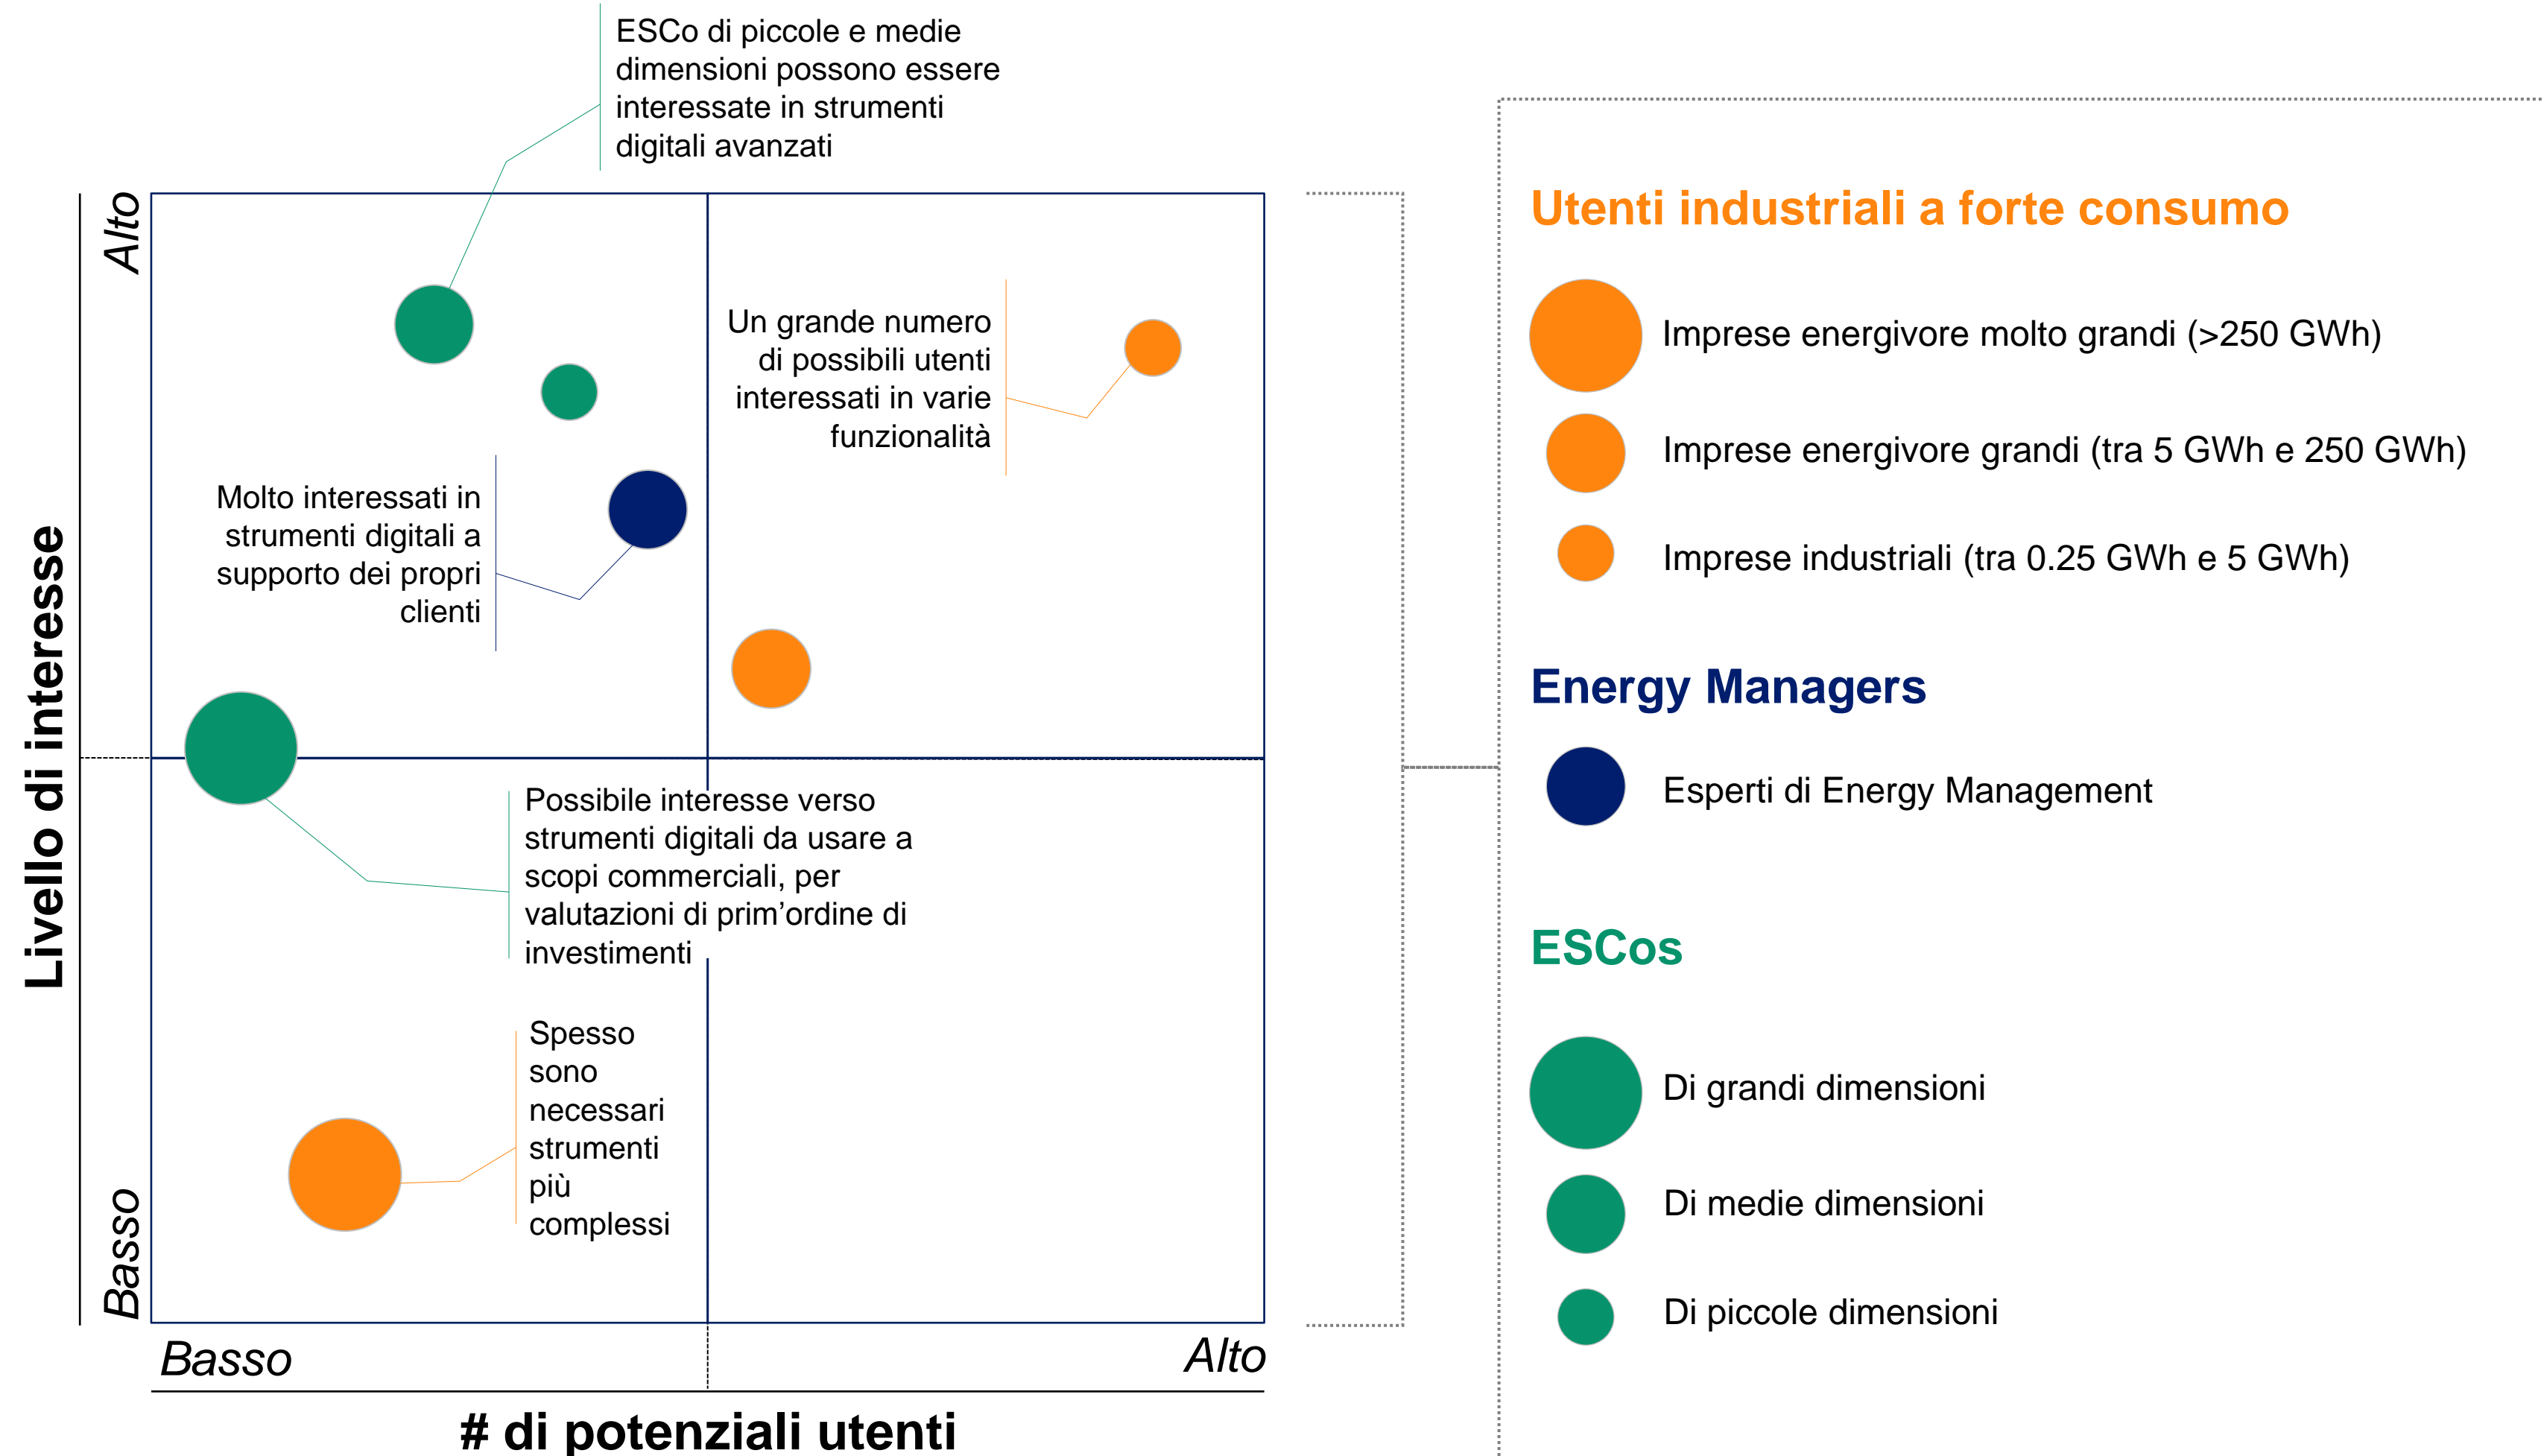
ESCo di piccole e medie dimensioni possono essere interessate in strumenti digitali avanzati

Alto

Livello di interesse

Basso

Un grande numero di possibili utenti interessati in varie funzionalità

Molto interessati in strumenti digitali a supporto dei propri clienti

Possibile interesse verso strumenti digitali da usare a scopi commerciali, per valutazioni di prim'ordine di investimenti

Spesso sono necessari strumenti più complessi

Basso

Alto

# di potenziali utenti

Utenti industriali a forte consumo

Imprese energivore molto grandi (>250 GWh)

Imprese energivore grandi (tra 5 GWh e 250 GWh)

Imprese industriali (tra 0.25 GWh e 5 GWh)

Energy Managers

Esperti di Energy Management

ESCos

Di grandi dimensioni

Di medie dimensioni

Di piccole dimensioni